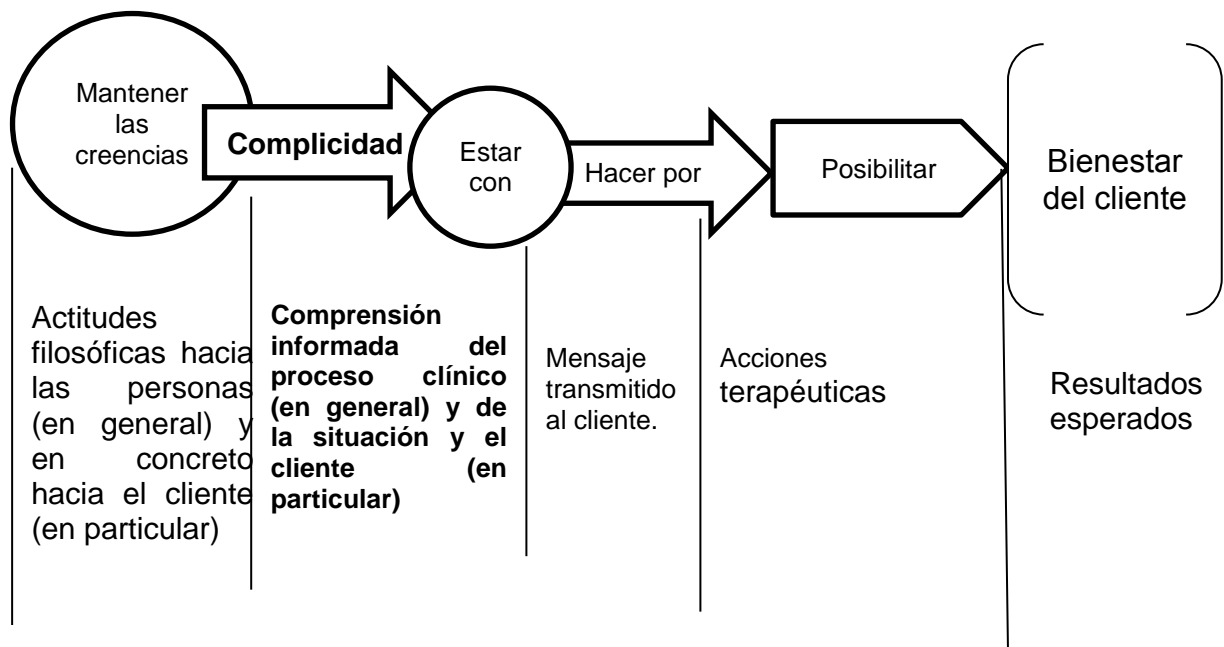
Mantener las creencias

Complicidad

Estar con

Hacer por

Posibilitar

Bienestar del cliente

Actitudes filosóficas hacia las personas (en general) y en concreto hacia el cliente (en particular)

**Comprensión informada del proceso clínico (en general) y de la situación y el cliente (en particular)**

Mensaje transmitido al cliente.

Acciones terapéuticas

Resultados esperados